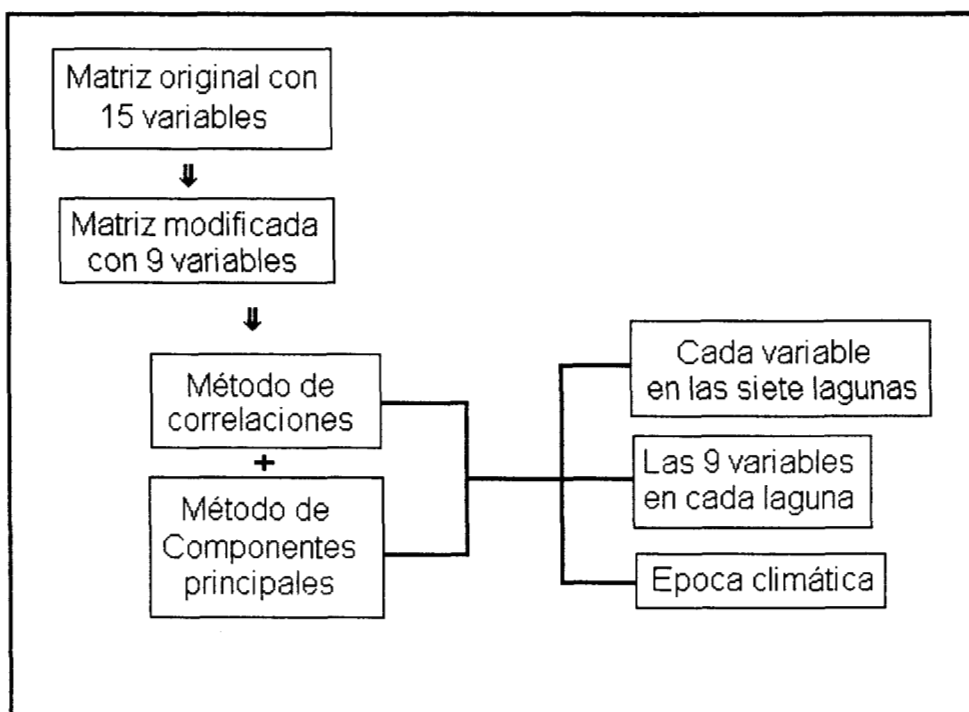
Matriz original con 15 variables

Matriz modificada con 9 variables

Método de correlaciones

+

Método de Componentes principales

Cada variable en las siete lagunas

Las 9 variables en cada laguna

Epoca climática